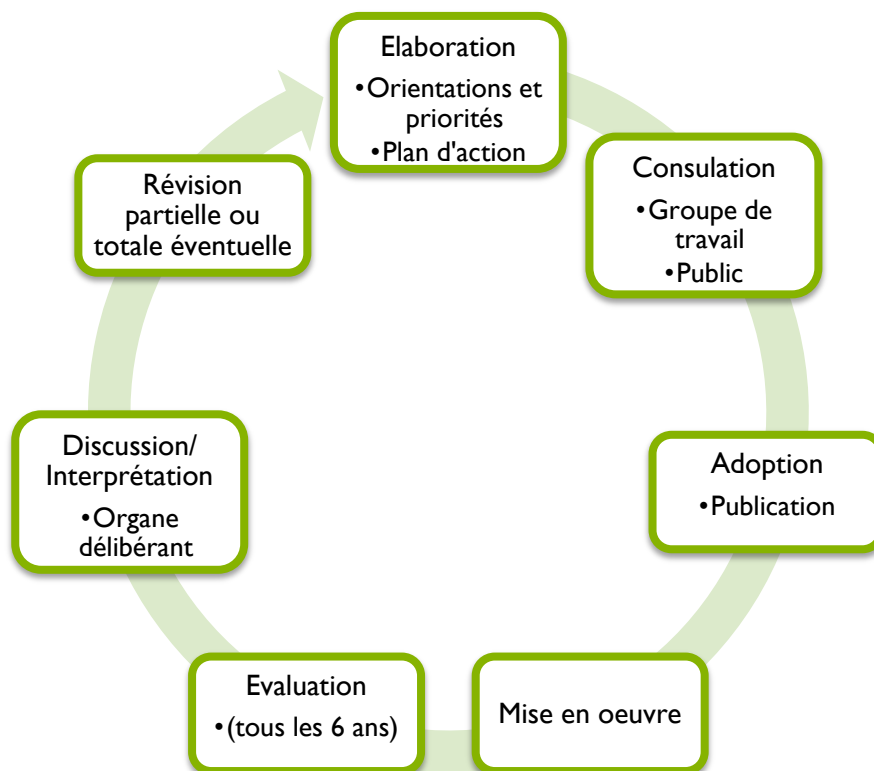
Elaboration
•Orientations et priorités
•Plan d'action

Consulation
•Groupe de travail
•Public

Adoption
•Publication

Mise en oeuvre

Evaluation
•(tous les 6 ans)

Discussion/ Interprétation
•Organe délibérant

Révision partielle ou totale éventuelle